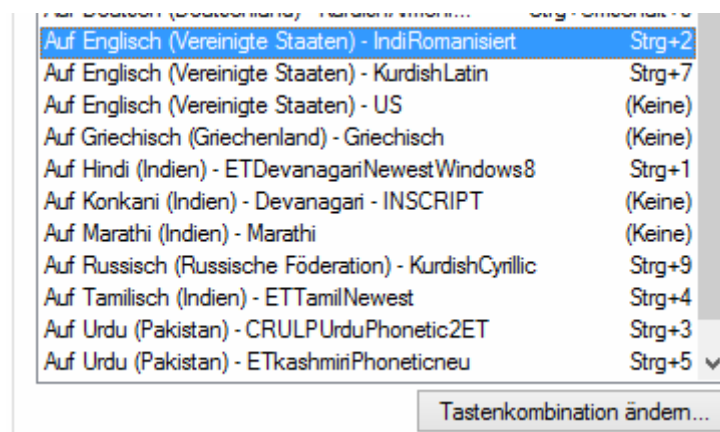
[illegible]

| | |
|---|---|
| Auf Englisch (Vereinigte Staaten) - IndiRomanisiert | Strg+2 |
| Auf Englisch (Vereinigte Staaten) - KurdishLatin | Strg+7 |
| Auf Englisch (Vereinigte Staaten) - US | (Keine) |
| Auf Griechisch (Griechenland) - Griechisch | (Keine) |
| Auf Hindi (Indien) - ETDevanagariNewestWindows8 | Strg+1 |
| Auf Konkani (Indien) - Devanagari - INSCRIPT | (Keine) |
| Auf Marathi (Indien) - Marathi | (Keine) |
| Auf Russisch (Russische Föderation) - KurdishCyrillic | Strg+9 |
| Auf Tamilisch (Indien) - ETTamilNewest | Strg+4 |
| Auf Urdu (Pakistan) - CRULPUrduPhonetic2ET | Strg+3 |
| Auf Urdu (Pakistan) - ETkashmiriPhoneticneu | Strg+5 |

Tastenkombination ändern...